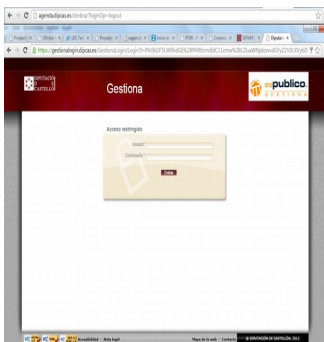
agenda.dipcas.es/Ventana/?loginOp=logout

https://gestionalogin.dipcas.es/Gestiona/Login?r=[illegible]

DIPUTACIÓN DE CASTELLÓ

Gestiona

espublico GESTIONA

Acceso restringido

Usuario

Contraseña

Entrar

Accesibilidad | Nota legal

Mapa de la web | Contacto

© DIPUTACIÓN DE CASTELLÓN, 2012